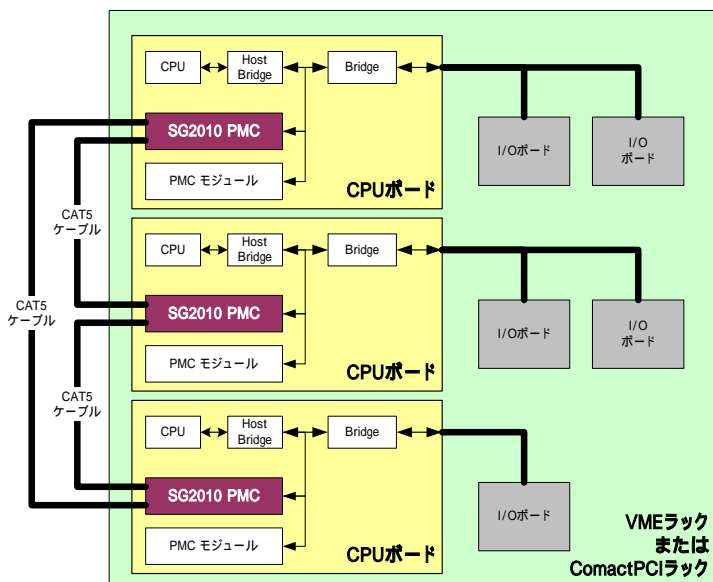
CPU
Host Bridge
Bridge
SG2010 PMC
PMC モジュール
CPUボード
I/Oボード
I/O ボード

CAT5 ケーブル

CPU
Host Bridge
Bridge
SG2010 PMC
PMC モジュール
CPUボード
I/Oボード
I/O ボード

CAT5 ケーブル

CAT5 ケーブル

CPU
Host Bridge
Bridge
SG2010 PMC
PMC モジュール
CPUボード
I/Oボード

VMEラック
または
ComactPCIラック